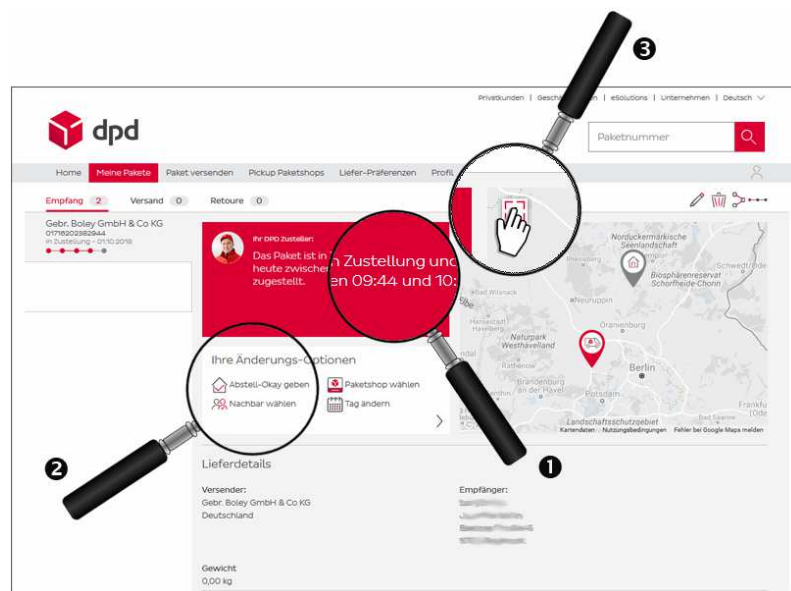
❸

Privatkunden | Gesch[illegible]n | eSolutions | Unternehmen | Deutsch

dpd

Paketnummer

Home Meine Pakete Paket versenden Pickup Paketshops Liefer-Präferenzen Profil

Empfang 2 Versand 0 Retoure 0

Gebr. Boley GmbH & Co KG
01716202382944
In Zustellung - 01.10.2018

Ihr DPD Zusteller:
Das Paket ist in Zustellung und wird heute zwischen 09:44 und 10:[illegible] zugestellt.

Ihre Änderungs-Optionen
Abstell-Okay geben
Paketshop wählen
Nachbar wählen
Tag ändern

Nordwestmärkische Seenlandschaft
Biosphärenreservat Schorfheide-Chorin
Schwedt/Oder
Neuruppin
Oranienburg
Naturpark Westhavelland
Berlin
Brandenburg an der Havel
Potsdam
Landschaftsschutzgebiet
Frankfurt (Oder)
Kartendaten Nutzungsbedingungen Fehler bei Google Maps melden

❷

❶

Lieferdetails

Versender:
Gebr. Boley GmbH & Co KG
Deutschland

Empfänger:
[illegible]

Gewicht
0,00 kg